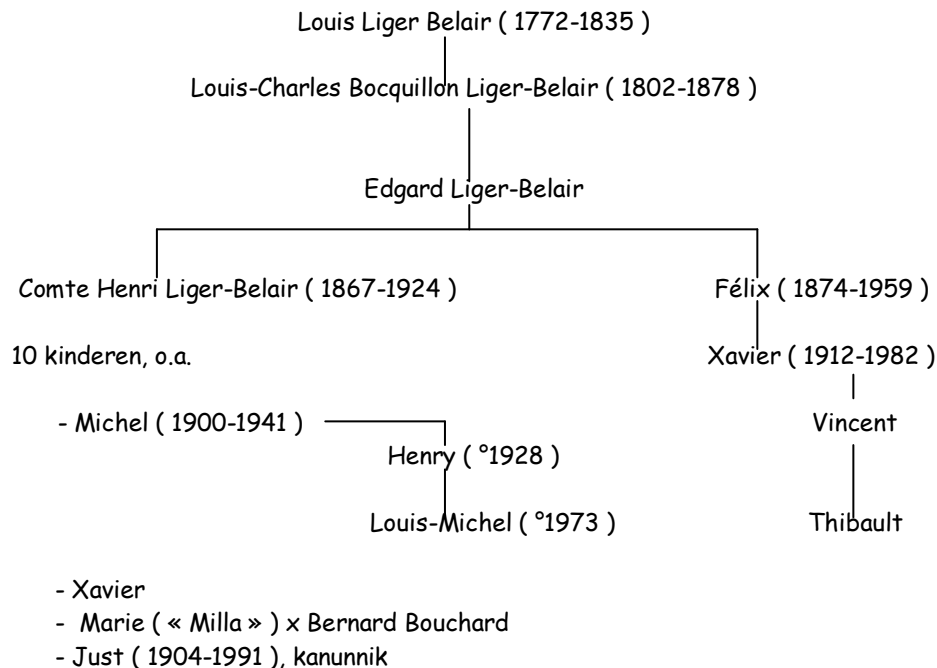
Louis Liger Belair ( 1772-1835 )

Louis-Charles Bocquillon Liger-Belair ( 1802-1878 )

Edgard Liger-Belair

Comte Henri Liger-Belair ( 1867-1924 )

10 kinderen, o.a.

- Michel ( 1900-1941 )

Henry ( °1928 )

Louis-Michel ( °1973 )

- Xavier
- Marie ( « Milla » ) x Bernard Bouchard
- Just ( 1904-1991 ), kanunnik

Félix ( 1874-1959 )

Xavier ( 1912-1982 )

Vincent

Thibault